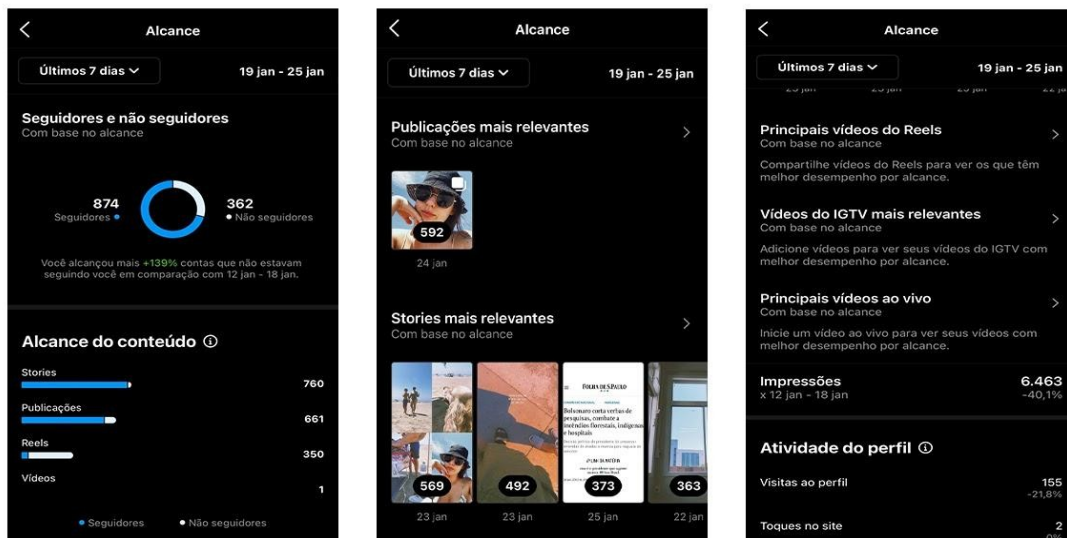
Alcance

Últimos 7 dias

19 jan - 25 jan

Seguidores e não seguidores
Com base no alcance

874
Seguidores

362
Não seguidores

Você alcançou mais +139% contas que não estavam seguindo você em comparação com 12 jan - 18 jan.

Alcance do conteúdo ⓘ

Stories 760

Publicações 661

Reels 350

Vídeos 1

Seguidores • Não seguidores

Alcance

Últimos 7 dias

19 jan - 25 jan

Publicações mais relevantes
Com base no alcance

592
24 jan

Stories mais relevantes
Com base no alcance

FOLHA DE S.PAULO
Bolsonaro corta verbas de pesquisas, combate a incêndios florestais, indígenas e hospitais

569
23 jan

492
23 jan

373
25 jan

363
22 jan

Alcance

Últimos 7 dias

19 jan - 25 jan

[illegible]

Principais vídeos do Reels
Com base no alcance
Compartilhe vídeos do Reels para ver os que têm melhor desempenho por alcance.

Vídeos do IGTV mais relevantes
Com base no alcance
Adicione vídeos para ver seus vídeos do IGTV com melhor desempenho por alcance.

Principais vídeos ao vivo
Com base no alcance
Inicie um vídeo ao vivo para ver seus vídeos com melhor desempenho por alcance.

Impressões
x 12 jan - 18 jan
6.463
-40,1%

Atividade do perfil ⓘ

Visitas ao perfil
155
-21,8%

Toques no site
2
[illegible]